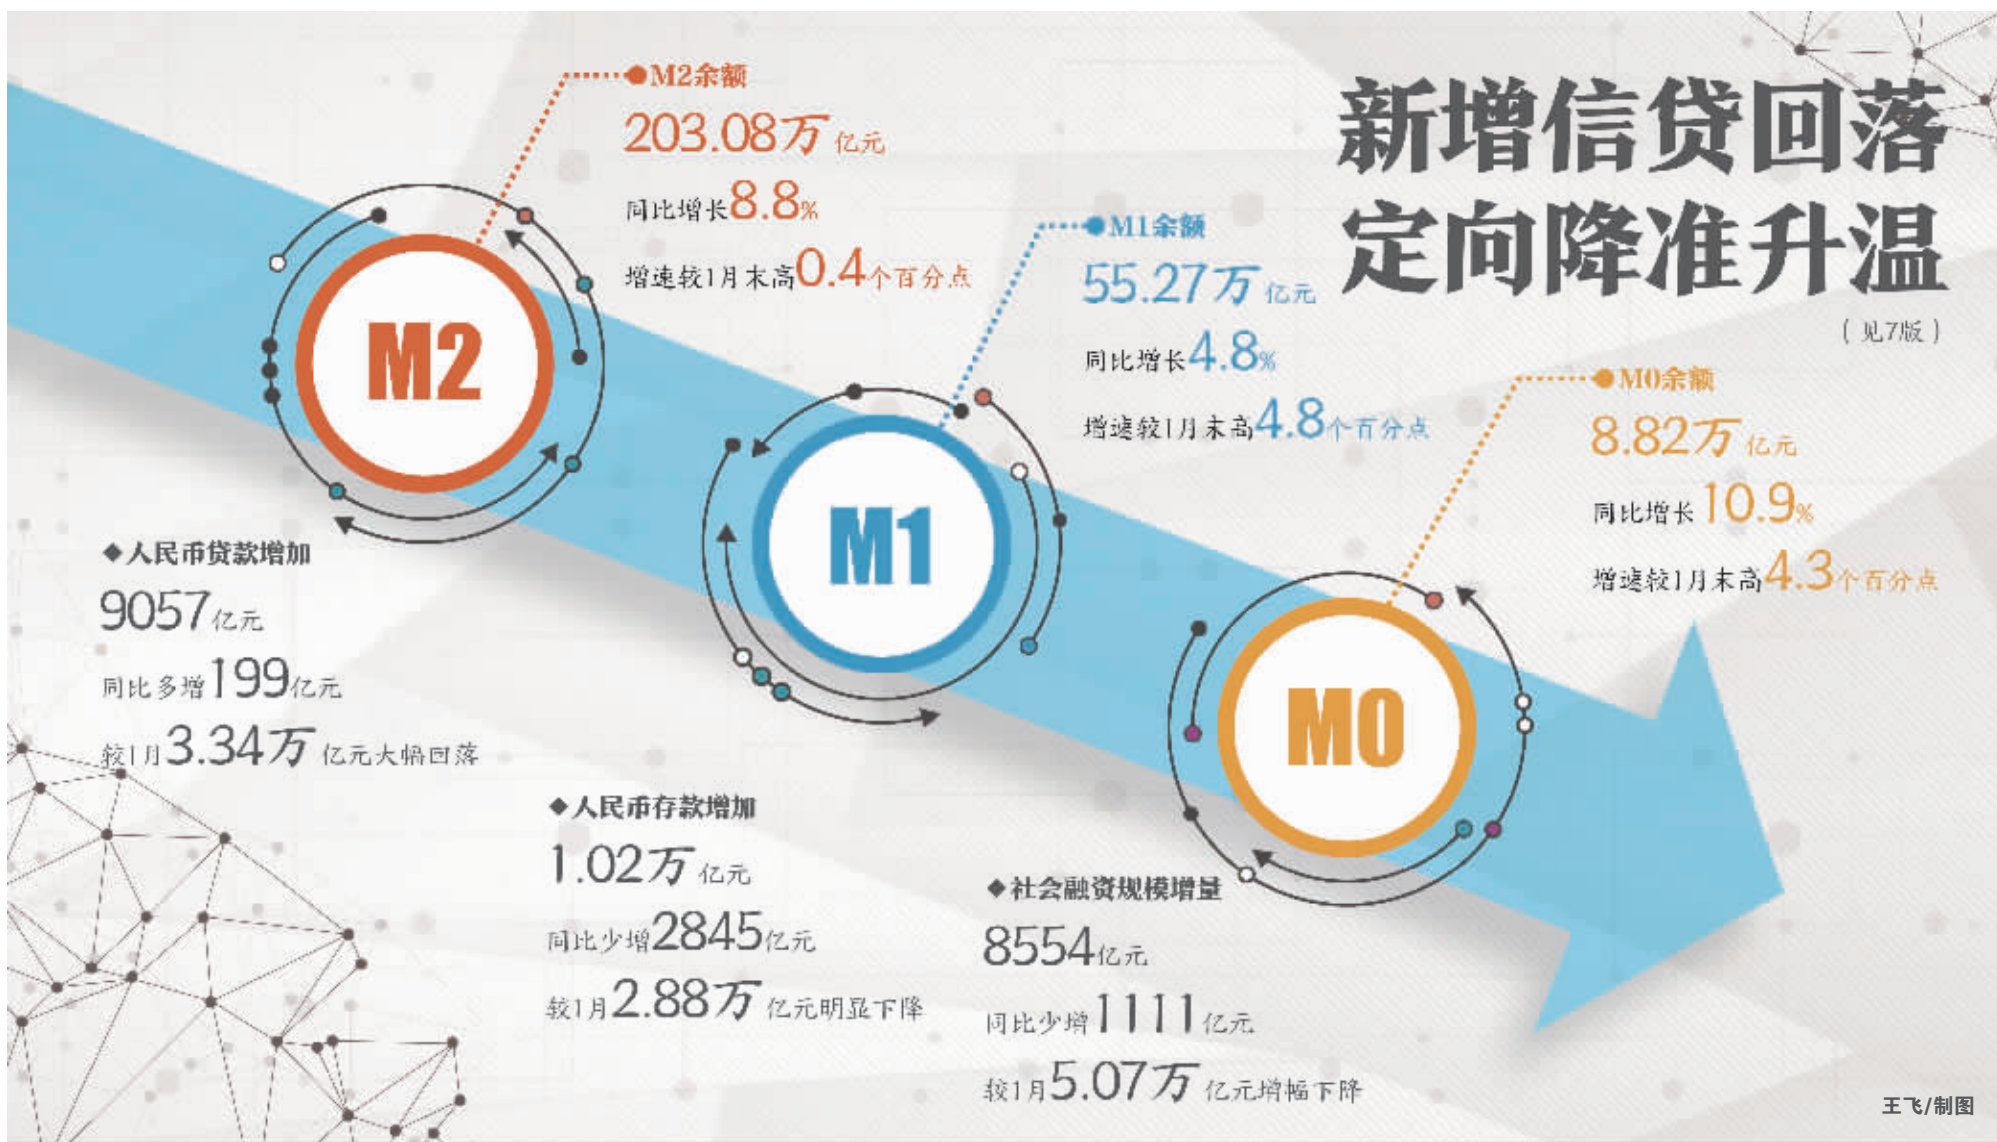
新增信贷回落
定向降准升温

（见7版）

M2余额
203.08万亿元
同比增长8.8%
增速较1月末高0.4个百分点

M2

M1余额
55.27万亿元
同比增长4.8%
增速较1月末高4.8个百分点

M1

M0余额
8.82万亿元
同比增长10.9%
增速较1月末高4.3个百分点

M0

◆人民币贷款增加
9057亿元
同比多增199亿元
较1月3.34万亿元大幅回落

◆人民币存款增加
1.02万亿元
同比少增2845亿元
较1月2.88万亿元明显下降

◆社会融资规模增量
8554亿元
同比少增1111亿元
较1月5.07万亿元增幅下降

王飞/制图